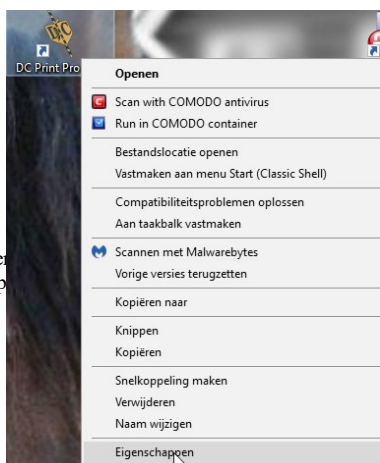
DC Print Pro

Openen

Scan with COMODO antivirus

Run in COMODO container

Bestandslocatie openen

Vastmaken aan menu Start (Classic Shell)

Compatibiliteitsproblemen oplossen

Aan taakbalk vastmaken

Scannen met Malwarebytes

Vorige versies terugzetten

Kopiëren naar

Knippen

Kopiëren

Snelkoppeling maken

Verwijderen

Naam wijzigen

Eigenschappen